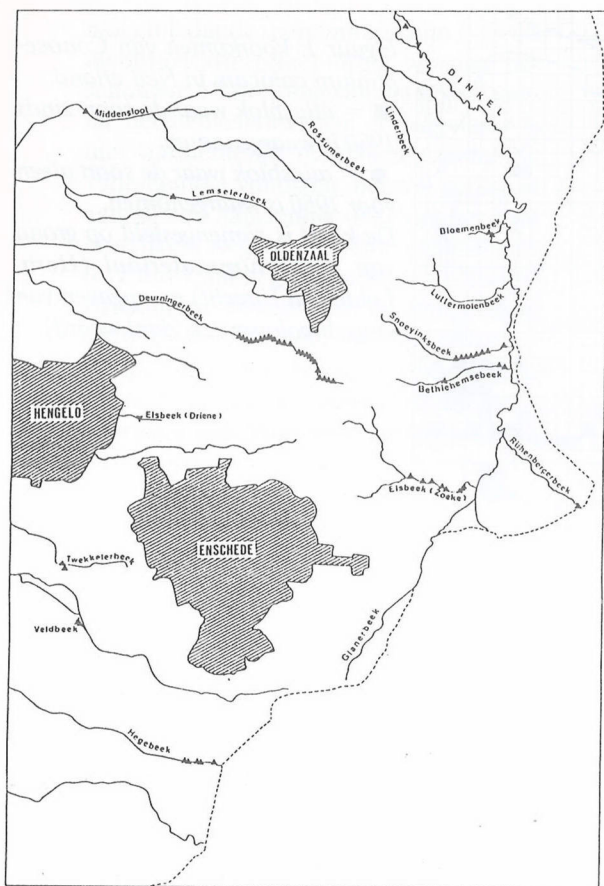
DINKEL
Middensloot
Rossumerbeek
Linderbeek
Lemselerbeek
Bloemenbeek
OLDENZAAL
Deurningerbeek
Luttermolenbeek
Snoeyinksbeek
Bethlehemsbeek
HENGELO
Elsbeek (Driene)
Rühenbergerbeek
Elsbeek (Zoeke)
ENSCHEDE
Twekkelerbeek
Veldbeek
Glanerbeek
Hegebeek